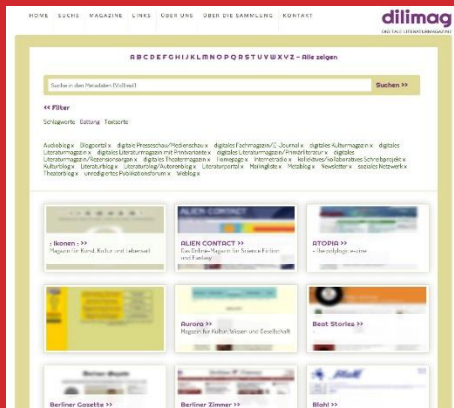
HOME SUCHE MAGAZINE LINKS ÜBER UNS ÜBER DIE SAMMLUNG KONTAKT

dilimag

A B C D E F G H I J K L M N O P Q R S T U V W X Y Z – Alle zeigen

Suchen in den Metadaten (Volltext)

Suchen >>

<< Filter

Schlagworte Gattung Textsorte

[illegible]

: Ikonen : >>
Magazin für Kunst, Kultur und Lebensart

ALIEN CONTACT >>
Das Online-Magazin für Science Fiction und Fantasy

ATOPIA >>

Aurora >>
Magazin für Kultur, Wissen und Gesellschaft

Beat Stories >>

Berliner Gazette >>

Berliner Zimmer >>

Blah! >>